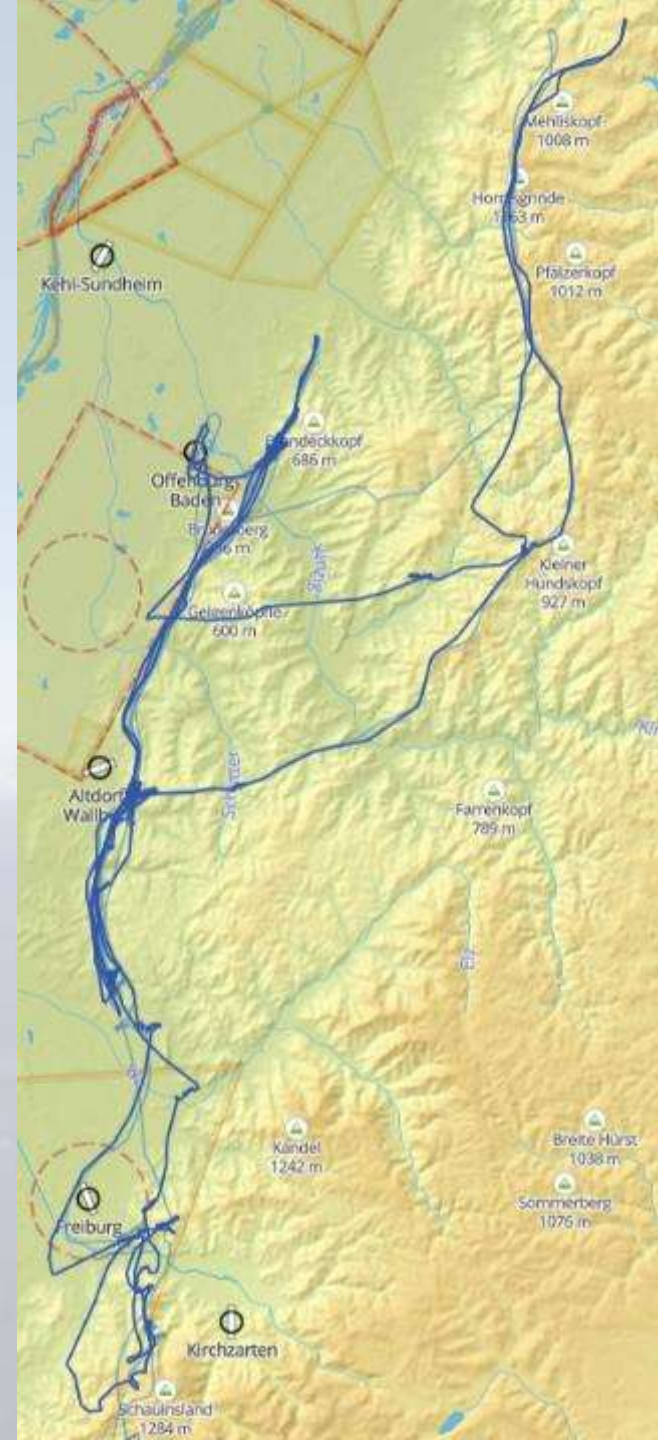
Mehliskopf
1008 m

Hornisgrinde
1163 m

Pfälzerkopf
1012 m

Kehl-Sundheim

Brandeckkopf
686 m

Offenburg
Baden

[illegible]berg
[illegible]6 m

Kinzig

Gelsenköpfle
600 m

Kleiner
Hundskopf
927 m

Altdorf
Wallb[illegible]

Schutter

Farrenkopf
789 m

Elz

Kandel
1242 m

Breite Hürst
1038 m

Sommerberg
1076 m

Freiburg

Kirchzarten

Schauinsland
1284 m